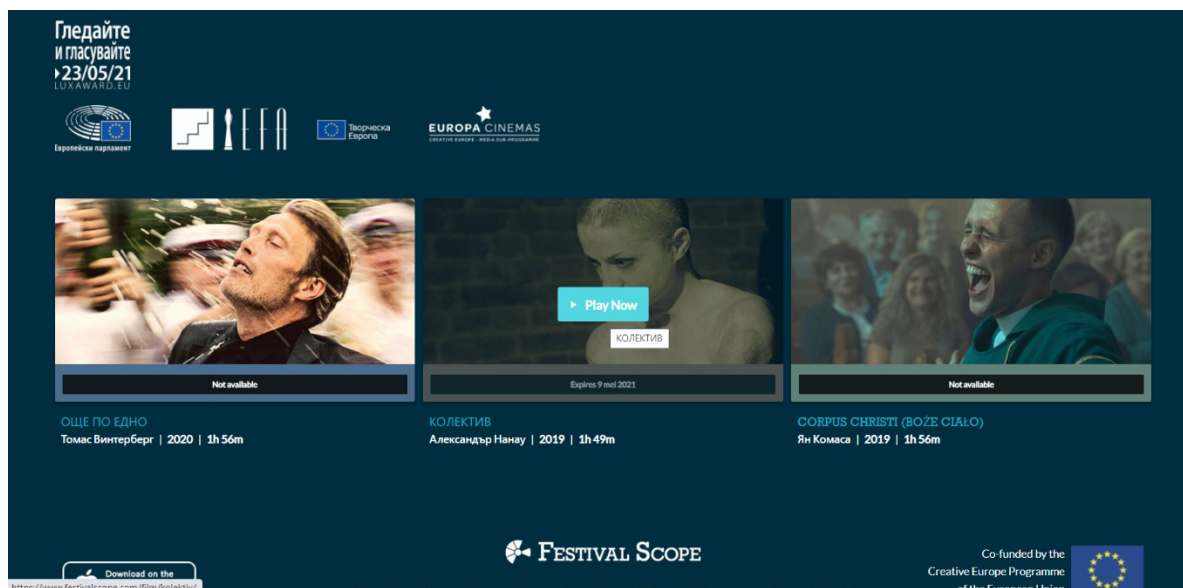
Гледайте
и гласувайте
23/05/21
LUXAWARD.EU

Европейски парламент

EFA

Творческа Европа

EUROPA CINEMAS
CREATIVE EUROPE - MEDIA SUB-PROGRAMME

Not available

Play Now

КОЛЕКТИВ

Expires 9 mei 2021

Not available

ОЩЕ ПО ЕДНО
Томас Винтерберг | 2020 | 1h 56m

КОЛЕКТИВ
Александър Нанау | 2019 | 1h 49m

CORPUS CHRISTI (BOŻE CIAŁO)
Ян Комаса | 2019 | 1h 56m

Download on the
https://www.festivalscope.com/film/kolektiv/

FESTIVAL SCOPE

Co-funded by the
Creative Europe Programme
of the European Union